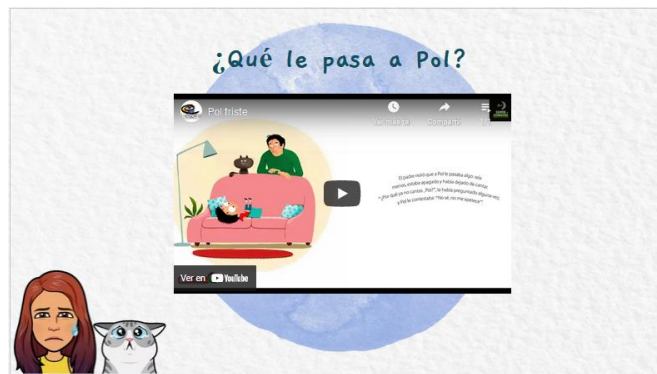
¿Qué le pasa a Pol?

Pol triste

Ver más tarde

Compartir

El padre notó que a Pol le pasaba algo: sólo menos, estaba apagado y había dejado de cantar. «¿Por qué ya no cantas, Pol?», le había preguntado alguna vez, y Pol le contestaba: "No sé, no me apetece".

Ver en YouTube